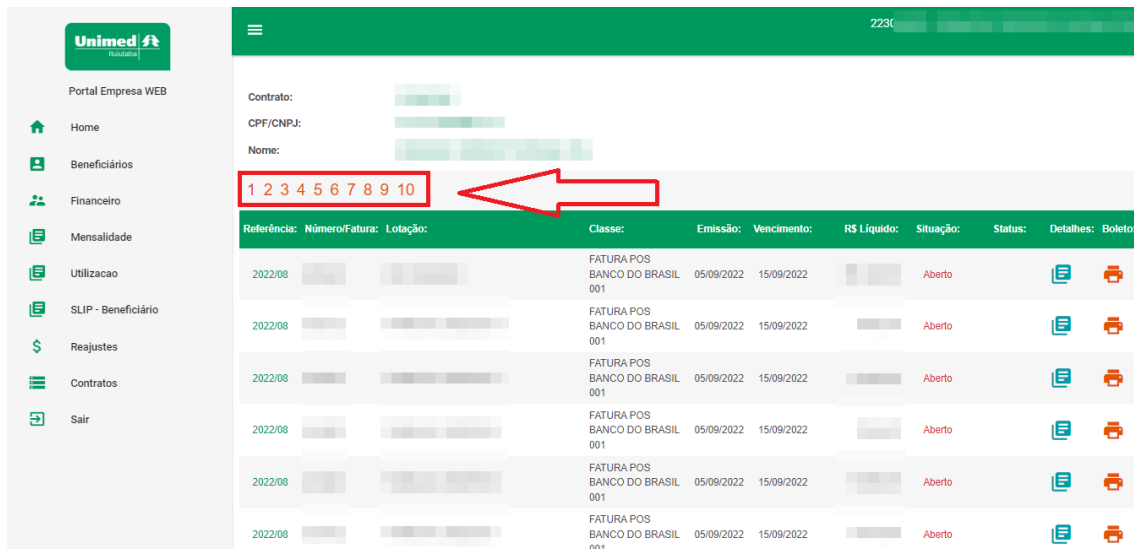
Unimed
Ituiutaba

Portal Empresa WEB

Home
Beneficiários
Financeiro
Mensalidade
Utilizacao
SLIP - Beneficiário
Reajustes
Contratos
Sair

2230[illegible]

Contrato: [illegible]
CPF/CNPJ: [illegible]
Nome: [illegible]

1 2 3 4 5 6 7 8 9 10

| Referência: | Número/Fatura: | Lotação: | Classe: | Emissão: | Vencimento: | R$ Líquido: | Situação: | Status: | Detalhes: | Boleto: |
|---|---|---|---|---|---|---|---|---|---|---|
| 2022/08 | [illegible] | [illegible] | FATURA POS BANCO DO BRASIL 001 | 05/09/2022 | 15/09/2022 | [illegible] | Aberto | | | |
| 2022/08 | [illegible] | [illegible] | FATURA POS BANCO DO BRASIL 001 | 05/09/2022 | 15/09/2022 | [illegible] | Aberto | | | |
| 2022/08 | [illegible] | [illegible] | FATURA POS BANCO DO BRASIL 001 | 05/09/2022 | 15/09/2022 | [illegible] | Aberto | | | |
| 2022/08 | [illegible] | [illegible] | FATURA POS BANCO DO BRASIL 001 | 05/09/2022 | 15/09/2022 | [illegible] | Aberto | | | |
| 2022/08 | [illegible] | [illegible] | FATURA POS BANCO DO BRASIL 001 | 05/09/2022 | 15/09/2022 | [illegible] | Aberto | | | |
| 2022/08 | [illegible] | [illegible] | FATURA POS BANCO DO BRASIL 001 | 05/09/2022 | 15/09/2022 | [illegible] | Aberto | | | |